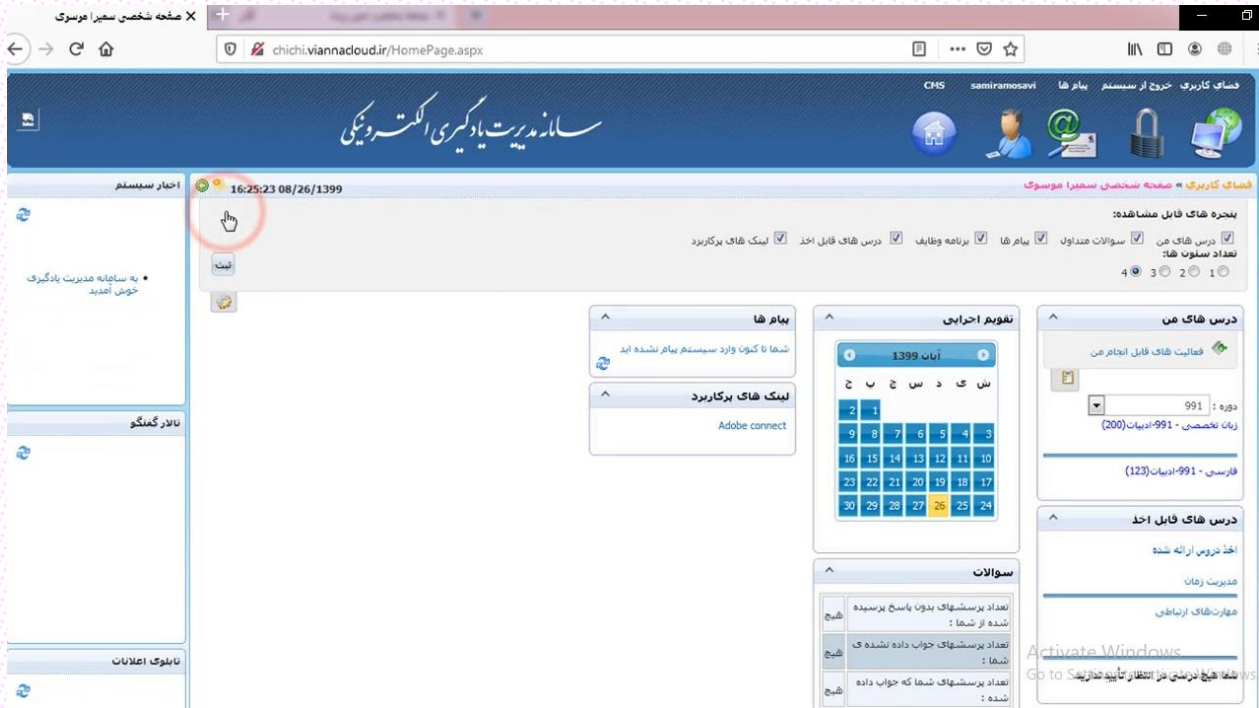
صفحه شخصی سمیرا موسوی

chichi.viannacloud.ir/HomePage.aspx

فضای کاربری  خروج از سیستم  پیام ها  samiramosavi  CMS

سامانه مدیریت یادگیری الکترونیکی

فضای کاربری » صفحه شخصی سمیرا موسوی

16:25:23 08/26/1399

اخبار سیستم

پنجره های قابل مشاهده:

درس های من  سوالات متداول  پیام ها  برنامه وظایف  درس های قابل اخذ  لینک های پرکاربرد

تعداد ستون ها:

4 3 2 1

ثبت

• به سامانه مدیریت یادگیری خوش آمدید

درس های من

فعالیت های قابل انجام من

دوره : 991

زبان تخصصی - 991-ادبیات(200)

فارسی - 991-ادبیات(123)

تقویم اجرایی

آبان 1399

| ج | پ | چ | س | د | ی | ش |
|---|---|---|---|---|---|---|
| 2 | 1 | | | | | |
| 9 | 8 | 7 | 6 | 5 | 4 | 3 |
| 16 | 15 | 14 | 13 | 12 | 11 | 10 |
| 23 | 22 | 21 | 20 | 19 | 18 | 17 |
| 30 | 29 | 28 | 27 | 26 | 25 | 24 |

پیام ها

شما تا کنون وارد سیستم پیام نشده اید

لینک های پرکاربرد

Adobe connect

تالار گفتگو

درس های قابل اخذ

اخذ دروس ارائه شده

مدیریت زمان

مهارت‌های ارتباطی

شما هیچ درسی در انتظار تأیید ندارید

سوالات

| تعداد پرسشهای بدون پاسخ پرسیده شده از شما : | هیچ |
|---|---|
| تعداد پرسشهای جواب داده نشده ی شما : | هیچ |
| تعداد پرسشهای شما که جواب داده شده : | هیچ |

تابلوی اعلانات

Activate Windows
Go to Settings to activate Windows.